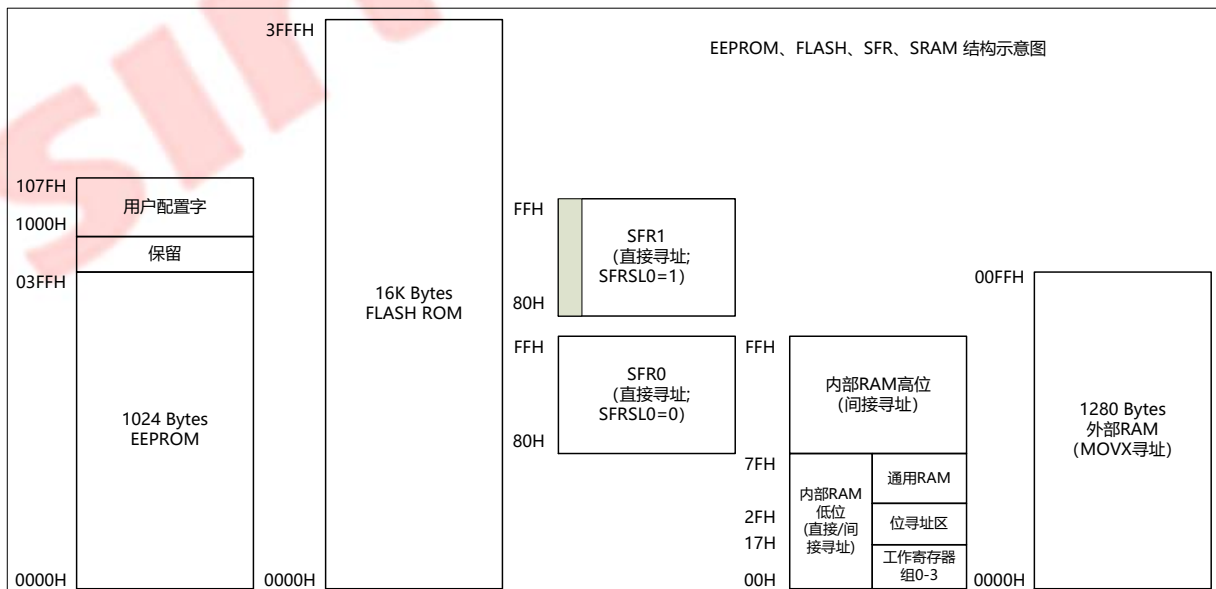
EEPROM、FLASH、SFR、SRAM 结构示意图

107FH
1000H
03FFH
0000H
用户配置字
保留
1024 Bytes
EEPROM

3FFFH
0000H
16K Bytes
FLASH ROM

FFH
80H
SFR1
(直接寻址;
SFRSL0=1)

FFH
80H
SFR0
(直接寻址;
SFRSL0=0)

FFH
7FH
2FH
17H
00H
内部RAM高位
(间接寻址)
内部RAM
低位
(直接/间
接寻址)
通用RAM
位寻址区
工作寄存器
组0-3

00FFH
0000H
1280 Bytes
外部RAM
(MOVX寻址)